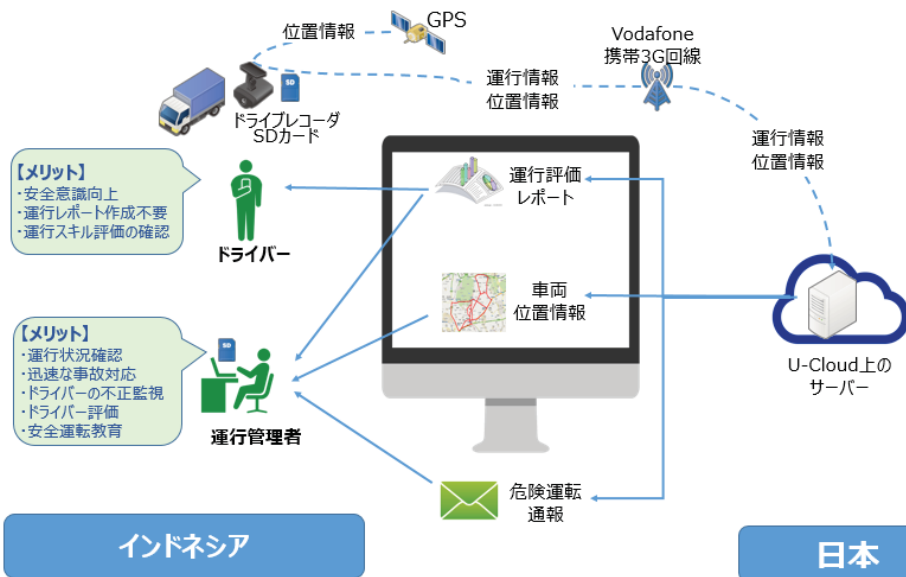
位置情報

GPS

Vodafone
携帯3G回線

運行情報
位置情報

SD

ドライブレコーダ
SDカード

運行情報
位置情報

【メリット】
・安全意識向上
・運行レポート作成不要
・運行スキル評価の確認

ドライバー

運行評価
レポート

車両
位置情報

【メリット】
・運行状況確認
・迅速な事故対応
・ドライバーの不正監視
・ドライバー評価
・安全運転教育

SD

運行管理者

U-Cloud上の
サーバー

危険運転
通報

インドネシア

日本